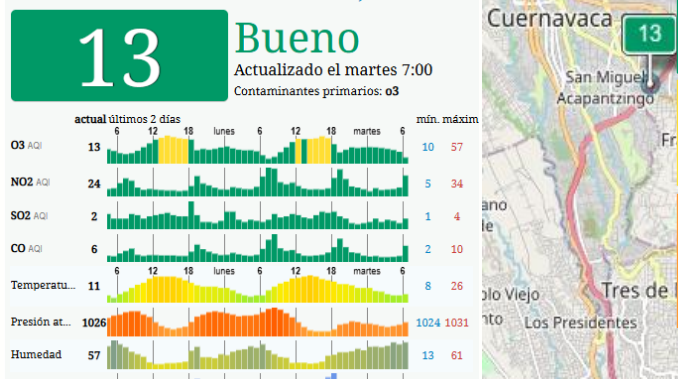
13

Bueno

Actualizado el martes 7:00

Contaminantes primarios: o3

actual últimos 2 días

mín. máxim

6 12 18 lunes 6 12 18 martes 6

| | actual | mín. | máxim |
|---|---|---|---|
| O3 AQI | 13 | 10 | 57 |
| NO2 AQI | 24 | 5 | 34 |
| SO2 AQI | 2 | 1 | 4 |
| CO AQI | 6 | 2 | 10 |

6 12 18 lunes 6 12 18 martes 6

| | actual | mín. | máxim |
|---|---|---|---|
| Temperatu... | 11 | 8 | 26 |
| Presión at... | 1026 | 1024 | 1031 |
| Humedad | 57 | 13 | 61 |

Cuernavaca

13

San Miguel Acapantzingo

Fr

olo Viejo

Los Presidentes

Tres de